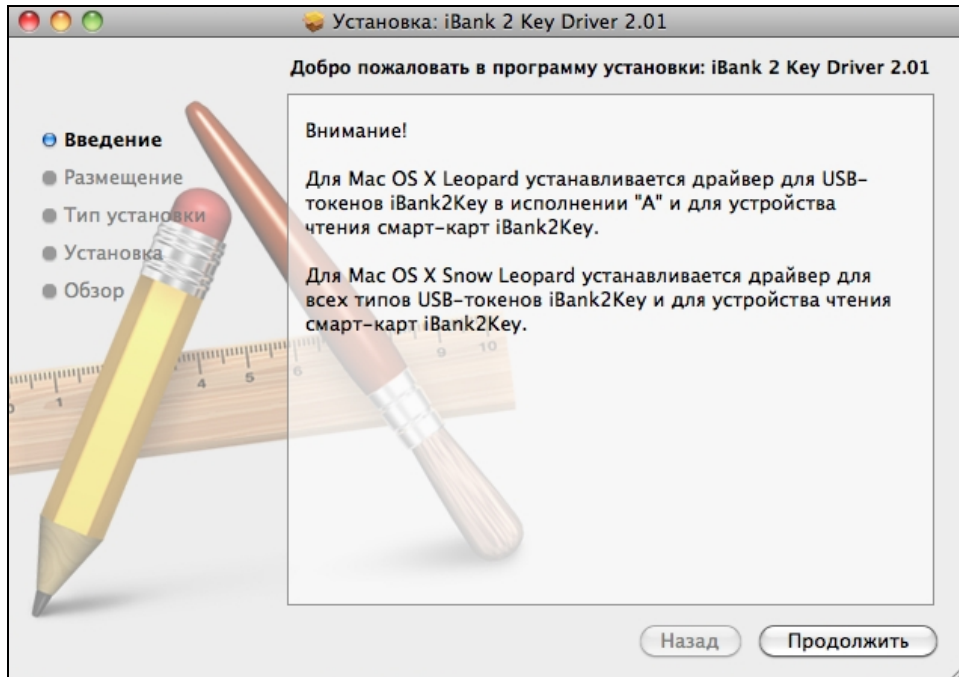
Установка: iBank 2 Key Driver 2.01

Добро пожаловать в программу установки: iBank 2 Key Driver 2.01

Введение
Размещение
Тип установки
Установка
Обзор

Внимание!

Для Mac OS X Leopard устанавливается драйвер для USB-токенов iBank2Key в исполнении "А" и для устройства чтения смарт-карт iBank2Key.

Для Mac OS X Snow Leopard устанавливается драйвер для всех типов USB-токенов iBank2Key и для устройства чтения смарт-карт iBank2Key.

Назад
Продолжить